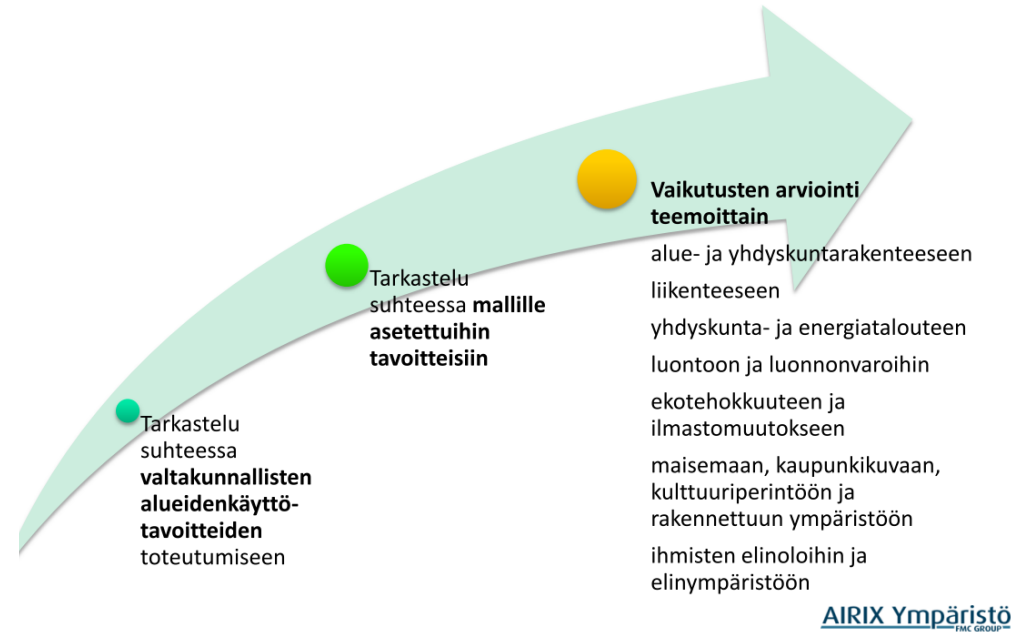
Tarkastelu suhteessa valtakunnallisten alueidenkäyttötavoitteiden toteutumiseen

Tarkastelu suhteessa mallille asetettuihin tavoitteisiin

Vaikutusten arviointi teemoittain

alue- ja yhdyskuntarakenteeseen

liikenteeseen

yhdyskunta- ja energiatalouteen

luontoon ja luonnonvaroihin

ekotehokkuuteen ja ilmastomuutokseen

maisemaan, kaupunkikuvaan, kulttuuriperintöön ja rakennettuun ympäristöön

ihmisten elinoloihin ja elinympäristöön

AIRIX Ympäristö
FMC GROUP